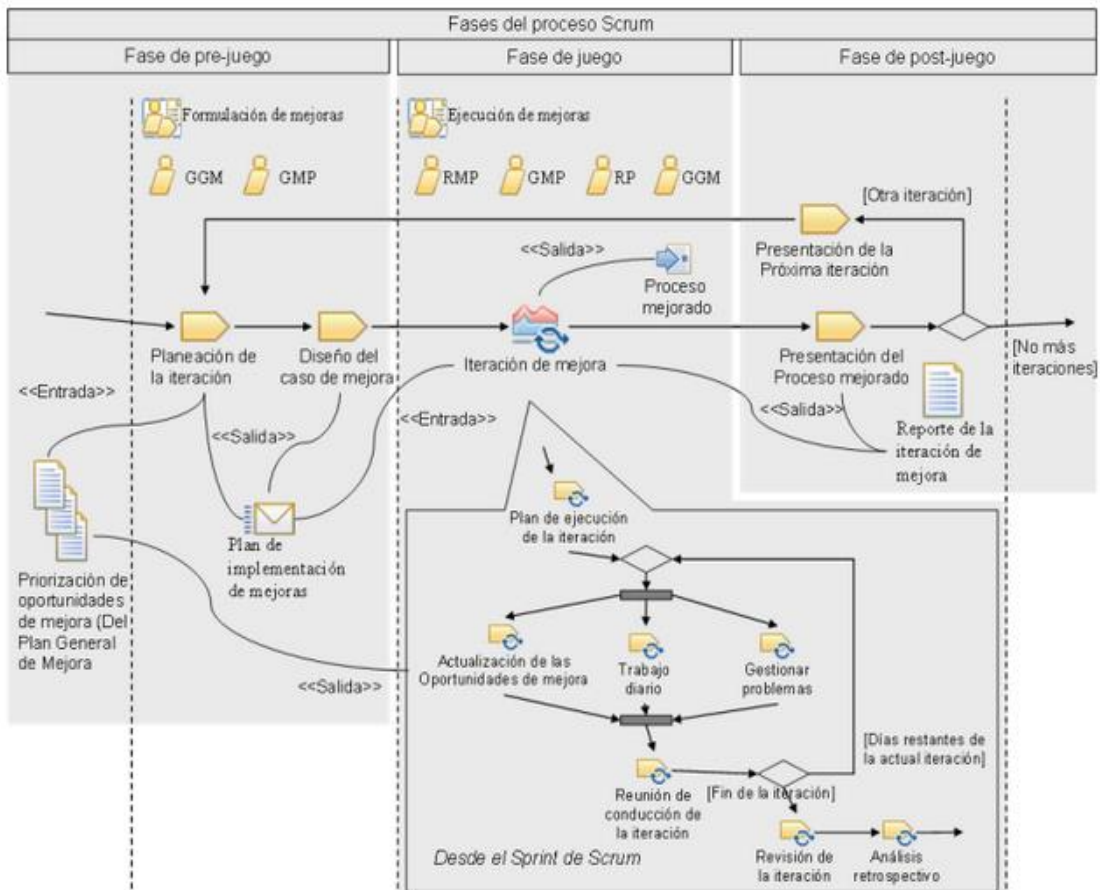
Fases del proceso Scrum

Fase de pre-juego

Fase de juego

Fase de post-juego

Formulación de mejoras

GGM

GMP

Ejecución de mejoras

RMP

GMP

RP

GGM

[Otra iteración]

<<Salida>>

Presentación de la Próxima iteración

Proceso mejorado

Planeación de la iteración

Diseño del caso de mejora

Iteración de mejora

Presentación del Proceso mejorado

[No más iteraciones]

<<Entrada>>

<<Salida>>

<<Entrada>>

<<Salida>>

Reporte de la iteración de mejora

Plan de ejecución de la iteración

Plan de implementación de mejoras

Priorización de oportunidades de mejora (Del Plan General de Mejora

Actualización de las Oportunidades de mejora

Trabajo diario

Gestionar problemas

<<Salida>>

[Días restantes de la actual iteración]

Reunión de conducción de la iteración

[Fin de la iteración]

Desde el Sprint de Scrum

Revisión de la iteración

Análisis retrospectivo